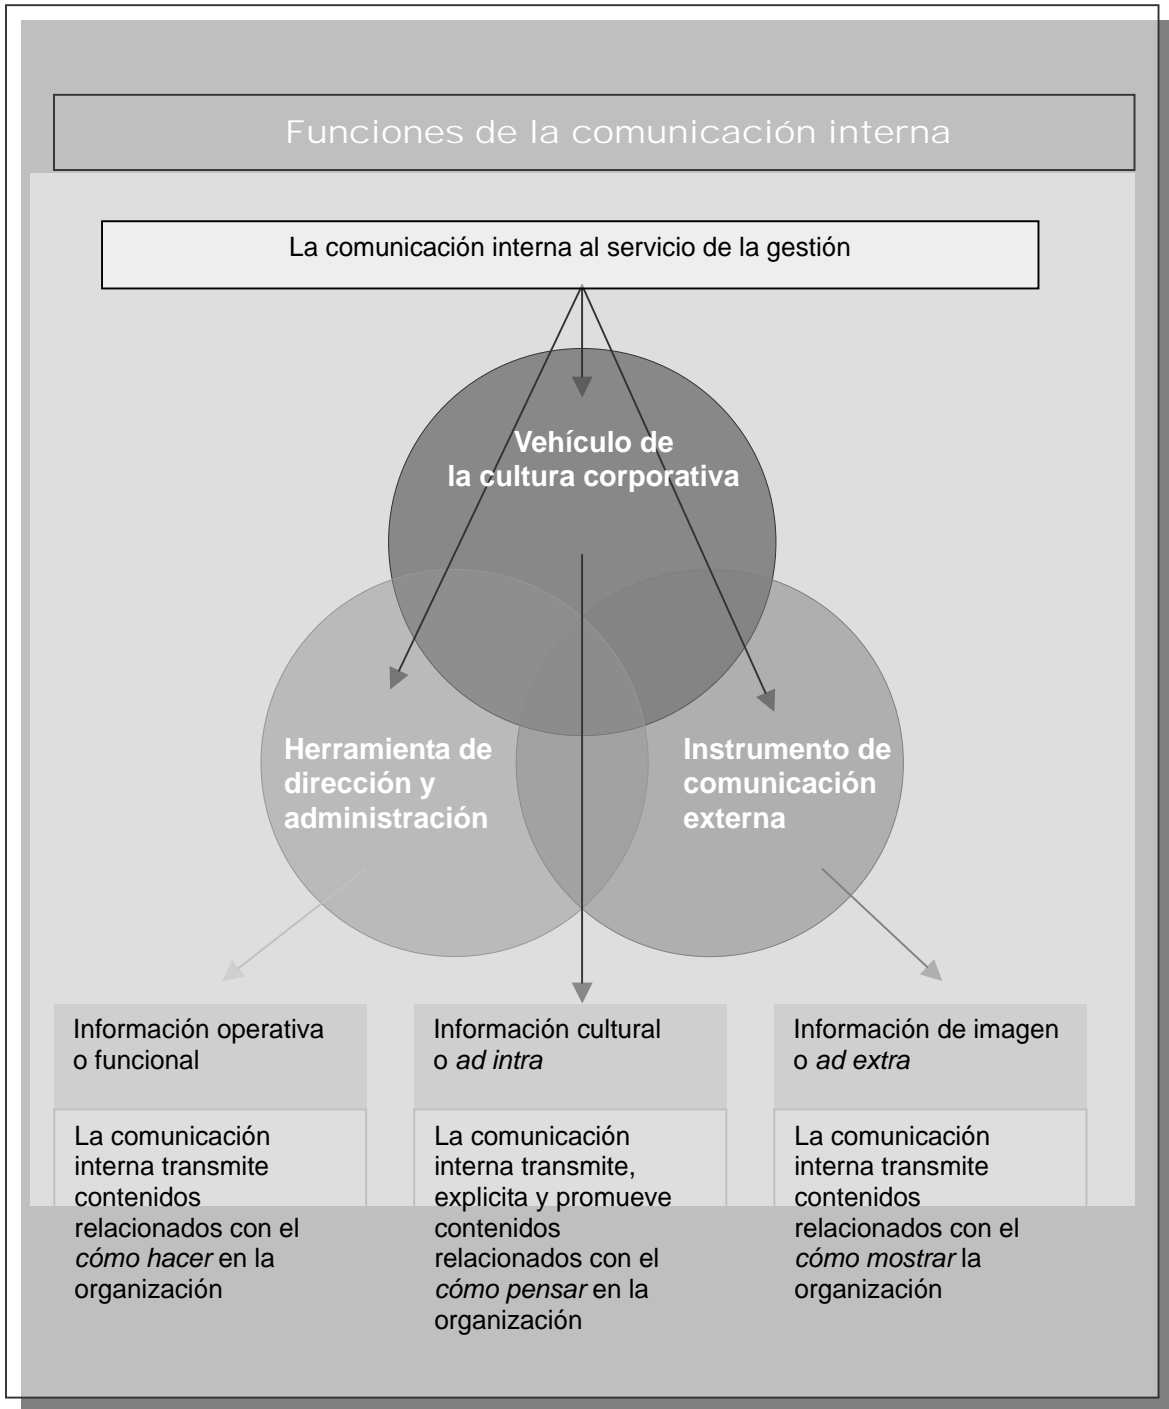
Funciones de la comunicación interna

La comunicación interna al servicio de la gestión

Vehículo de la cultura corporativa

Herramienta de dirección y administración

Instrumento de comunicación externa

Información operativa o funcional

La comunicación interna transmite contenidos relacionados con el *cómo hacer* en la organización

Información cultural o *ad intra*

La comunicación interna transmite, explicita y promueve contenidos relacionados con el *cómo pensar* en la organización

Información de imagen o *ad extra*

La comunicación interna transmite contenidos relacionados con el *cómo mostrar* la organización